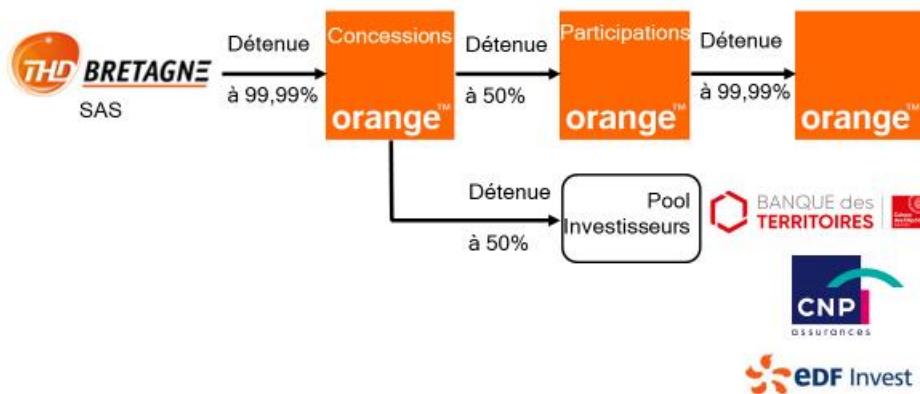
THD BRETAGNE SAS

Détenue à 99,99%

Concessions orange™

Détenue à 50%

Participations orange™

Détenue à 99,99%

orange™

Détenue à 50%

Pool Investisseurs

BANQUE des TERRITOIRES

CNP assurances

EDF Invest